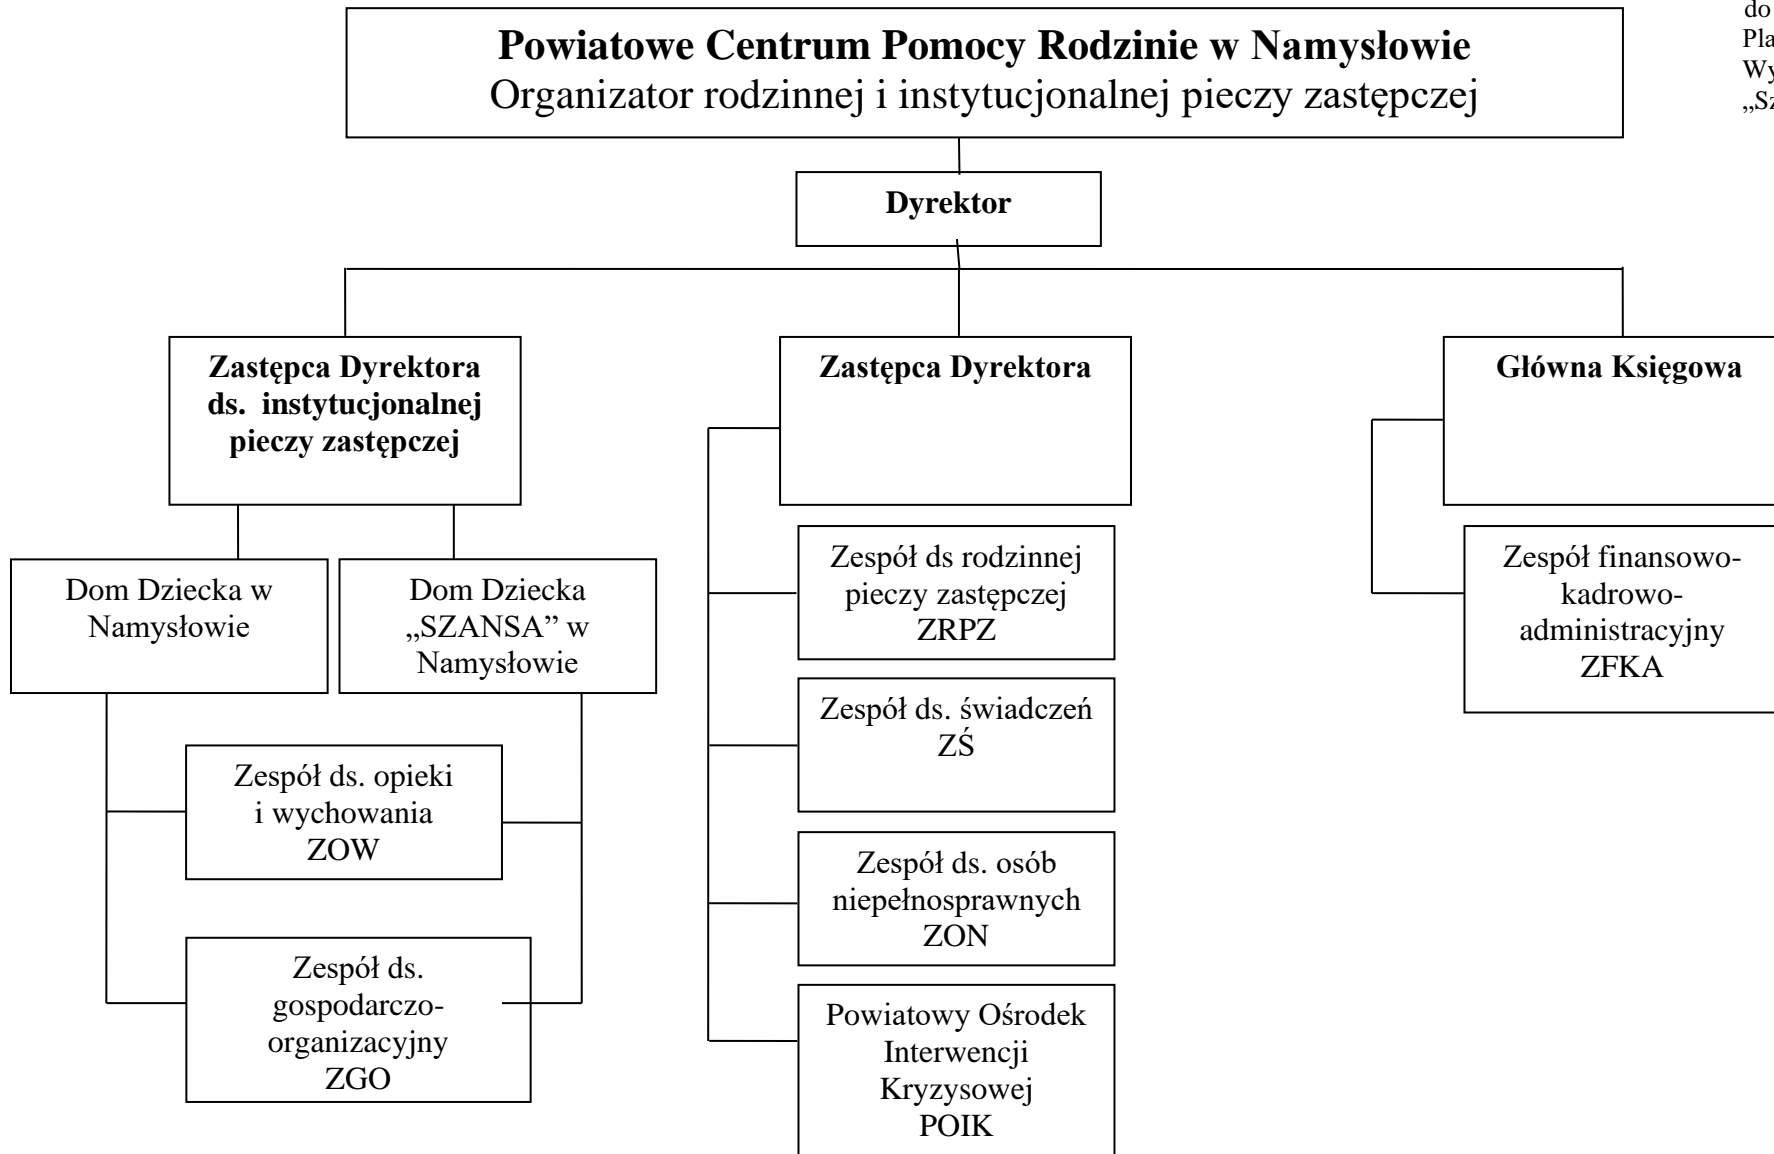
do
Pla
Wy
„Sz

**Powiatowe Centrum Pomocy Rodzinie w Namysłowie**
Organizator rodzinnej i instytucjonalnej pieczy zastępczej

**Dyrektor**

**Zastępca Dyrektora ds. instytucjonalnej pieczy zastępczej**

**Zastępca Dyrektora**

**Główna Księgowa**

Dom Dziecka w Namysłowie

Dom Dziecka „SZANSA" w Namysłowie

Zespół ds. opieki i wychowania ZOW

Zespół ds. gospodarczo-organizacyjny ZGO

Zespół ds rodzinnej pieczy zastępczej ZRPZ

Zespół ds. świadczeń ZŚ

Zespół ds. osób niepełnosprawnych ZON

Powiatowy Ośrodek Interwencji Kryzysowej POIK

Zespół finansowo-kadrowo-administracyjny ZFKA